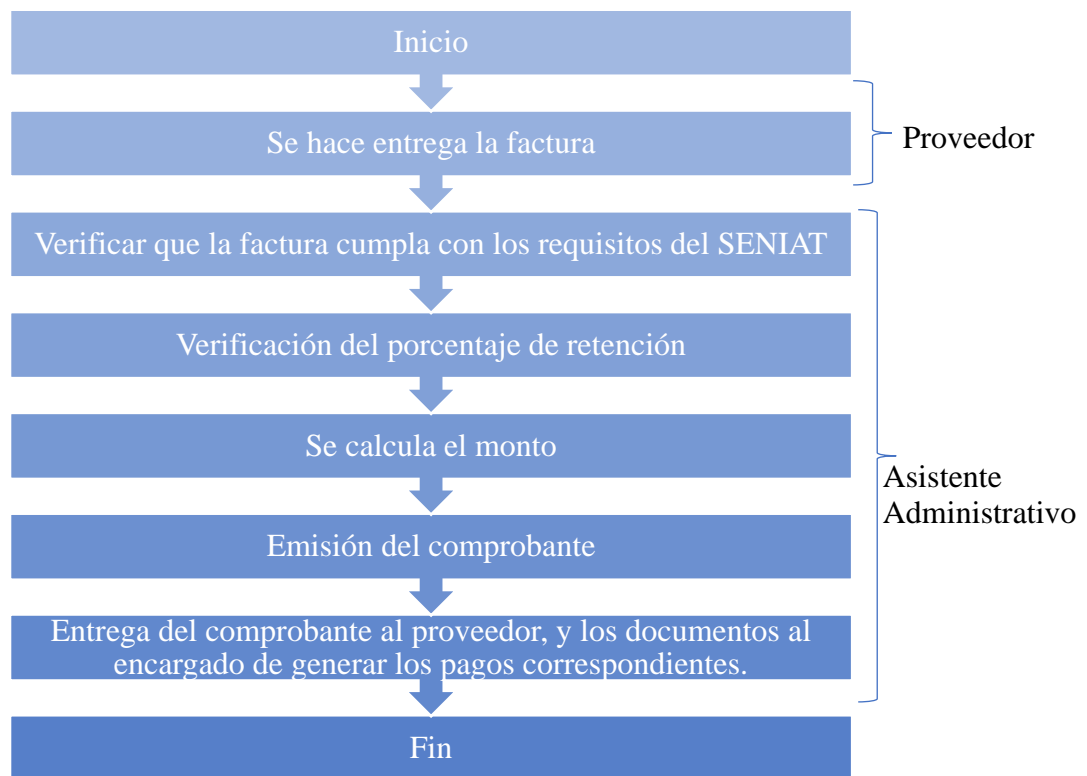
Inicio

Se hace entrega la factura

Proveedor

Verificar que la factura cumpla con los requisitos del SENIAT

Verificación del porcentaje de retención

Se calcula el monto

Emisión del comprobante

Entrega del comprobante al proveedor, y los documentos al encargado de generar los pagos correspondientes.

Asistente Administrativo

Fin